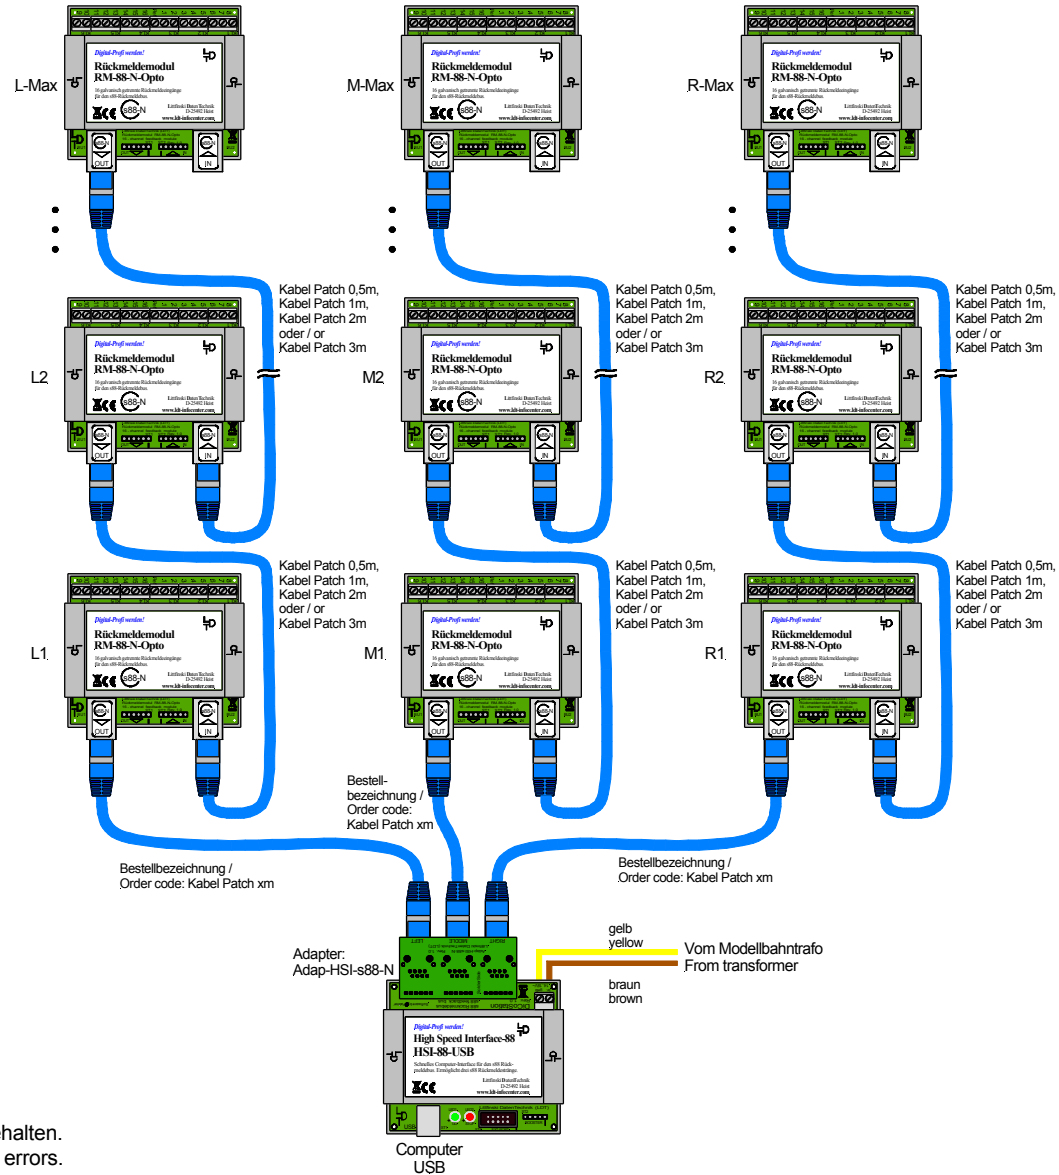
Digital-Profi werden!
Rückmeldemodul
RM-88-N-Opto
16 galvanisch getrennte Rückmeldeeingänge für den s88-Rückmeldebus
s88-N
Littfinski DatenTechnik D-25492 Heist
www.ldt-infocenter.com
OUT
IN
L-Max
M-Max
R-Max
L2
M2
R2
L1
M1
R1

Kabel Patch 0,5m,
Kabel Patch 1m,
Kabel Patch 2m
oder / or
Kabel Patch 3m

Kabel Patch 0,5m,
Kabel Patch 1m,
Kabel Patch 2m
oder / or
Kabel Patch 3m

Kabel Patch 0,5m,
Kabel Patch 1m,
Kabel Patch 2m
oder / or
Kabel Patch 3m

Kabel Patch 0,5m,
Kabel Patch 1m,
Kabel Patch 2m
oder / or
Kabel Patch 3m

Kabel Patch 0,5m,
Kabel Patch 1m,
Kabel Patch 2m
oder / or
Kabel Patch 3m

Kabel Patch 0,5m,
Kabel Patch 1m,
Kabel Patch 2m
oder / or
Kabel Patch 3m

Bestellbezeichnung / Order code: Kabel Patch xm

Bestellbezeichnung / Order code: Kabel Patch xm

Bestellbezeichnung / Order code: Kabel Patch xm

Adapter:
Adap-HSI-s88-N

gelb
yellow
Vom Modellbahntrafo
From transformer
braun
brown

Digital-Profi werden!
High Speed Interface-88
HSI-88-USB
Schnelles Computer-Interface für den s88 Rückmeldebus. Ermöglicht drei s88 Rückmeldestränge.
Littfinski DatenTechnik D-25492 Heist
www.ldt-infocenter.com

Computer
USB

halten.
errors.